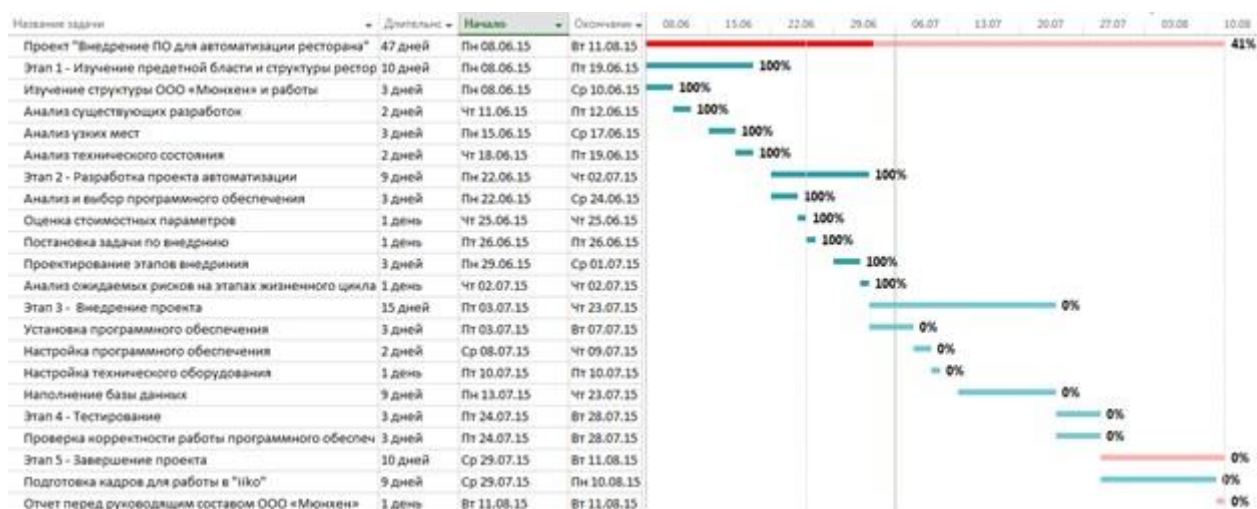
| Название задачи | Длительнс | Начало | Окончание |
|---|---|---|---|
| Проект "Внедрение ПО для автоматизации ресторана" | 47 дней | Пн 08.06.15 | Вт 11.08.15 |
| Этап 1 - Изучение предетной бласти и структуры ресторан | 10 дней | Пн 08.06.15 | Пт 19.06.15 |
| Изучение структуры ООО «Мюнхен» и работы | 3 дней | Пн 08.06.15 | Ср 10.06.15 |
| Анализ существующих разработок | 2 дней | Чт 11.06.15 | Пт 12.06.15 |
| Анализ узких мест | 3 дней | Пн 15.06.15 | Ср 17.06.15 |
| Анализ технического состояния | 2 дней | Чт 18.06.15 | Пт 19.06.15 |
| Этап 2 - Разработка проекта автоматизации | 9 дней | Пн 22.06.15 | Чт 02.07.15 |
| Анализ и выбор программного обеспечения | 3 дней | Пн 22.06.15 | Ср 24.06.15 |
| Оценка стоимостных параметров | 1 день | Чт 25.06.15 | Чт 25.06.15 |
| Постановка задачи по внедрнию | 1 день | Пт 26.06.15 | Пт 26.06.15 |
| Проектирование этапов внедриния | 3 дней | Пн 29.06.15 | Ср 01.07.15 |
| Анализ ожидаемых рисков на этапах жизненного цикла | 1 день | Чт 02.07.15 | Чт 02.07.15 |
| Этап 3 - Внедрение проекта | 15 дней | Пт 03.07.15 | Чт 23.07.15 |
| Установка программного обеспечения | 3 дней | Пт 03.07.15 | Вт 07.07.15 |
| Настройка программного обеспечения | 2 дней | Ср 08.07.15 | Чт 09.07.15 |
| Настройка технического оборудования | 1 день | Пт 10.07.15 | Пт 10.07.15 |
| Наполнение базы данных | 9 дней | Пн 13.07.15 | Чт 23.07.15 |
| Этап 4 - Тестирование | 3 дней | Пт 24.07.15 | Вт 28.07.15 |
| Проверка корректности работы программного обеспеч | 3 дней | Пт 24.07.15 | Вт 28.07.15 |
| Этап 5 - Завершение проекта | 10 дней | Ср 29.07.15 | Вт 11.08.15 |
| Подготовка кадров для работы в "iiko" | 9 дней | Ср 29.07.15 | Пн 10.08.15 |
| Отчет перед руководящим составом ООО «Мюнхен» | 1 день | Вт 11.08.15 | Вт 11.08.15 |

08.06 15.06 22.06 29.06 06.07 13.07 20.07 27.07 03.08 10.08

41%
100%
100%
100%
100%
100%
100%
100%
100%
100%
100%
100%
0%
0%
0%
0%
0%
0%
0%
0%
0%
0%